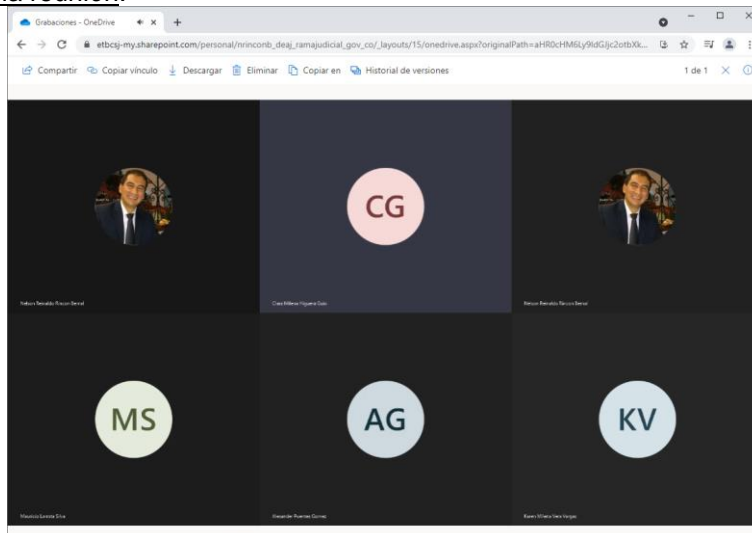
Grabaciones - OneDrive

etbcsj-my.sharepoint.com/personal/nrinconb_deaj_ramajudicial_gov_co/_layouts/15/onedrive.aspx?originalPath=aHR0cHM6Ly9ldGJjc2otbXk...

Compartir Copiar vínculo Descargar Eliminar Copiar en Historial de versiones 1 de 1

Nelson Reinaldo Rincon Bernal

CG

Clara Milena Viguera Guío

Nelson Reinaldo Rincon Bernal

MS

Mauricio Losada Silva

AG

Alexander Puentes Gomez

KV

Karen Milena Vera Vargas